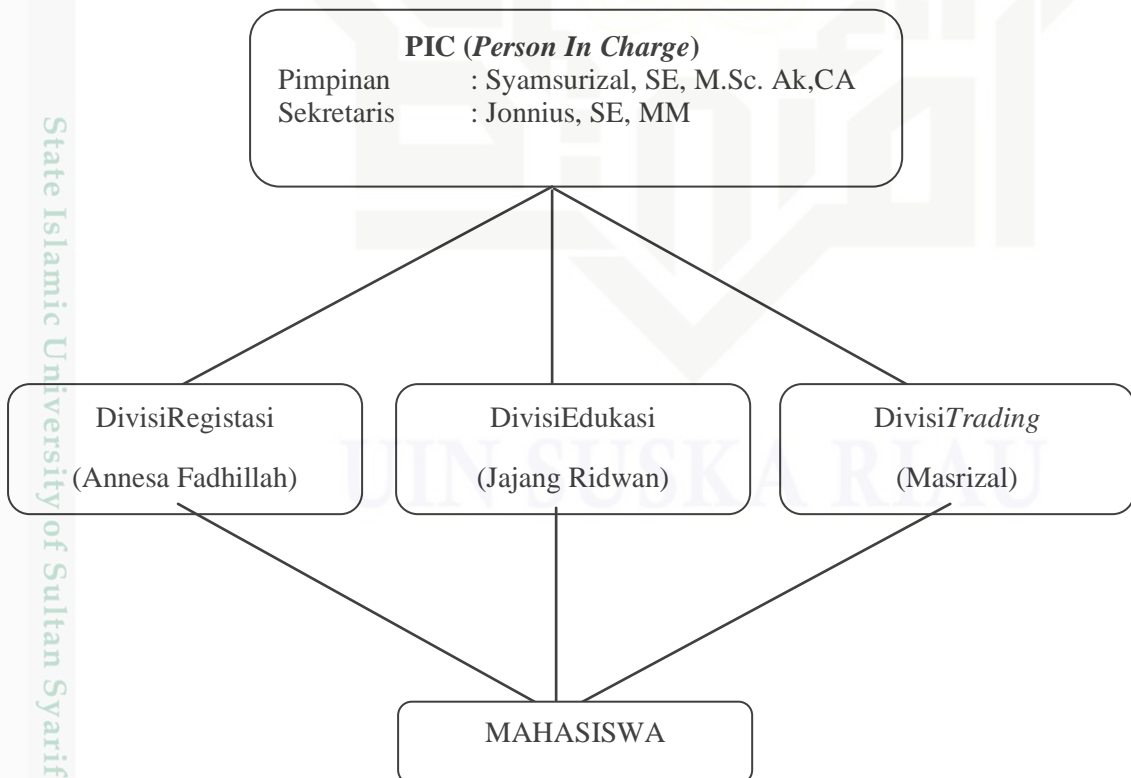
PIC (Person In Charge)
Pimpinan : Syamsurizal, SE, M.Sc. Ak,CA
Sekretaris : Jonnius, SE, MM

DivisiRegistasi
(Annesa Fadhillah)

DivisiEdukasi
(Jajang Ridwan)

DivisiTrading
(Masrizal)

MAHASISWA

State Islamic University of Sultan Syarif

UIN SUSKA RIAU